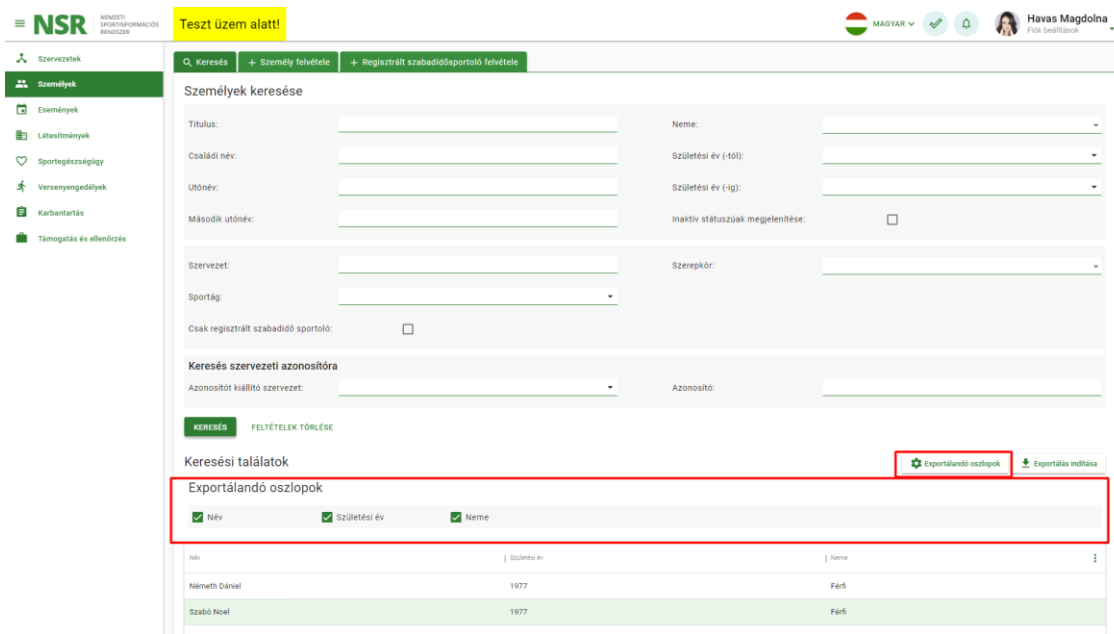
≡ NSR NEMZETI SPORTINFORMÁCIÓS RENDSZER

Teszt üzem alatt!

MAGYAR

Havas Magdolna
Fiók beállítások

Szervezetek
Személyek
Események
Létesítmények
Sportegészségügy
Versenyengedélyek
Karbantartás
Támogatás és ellenőrzés

Keresés | + Személy felvétele | + Regisztrált szabadidősportoló felvétele

Személyek keresése

Titulus:
Neme:
Családi név:
Születési év (-tól):
Utónév:
Születési év (-ig):
Második utónév:
Inaktív státuszúak megjelenítése:

Szervezet:
Szerepkör:
Sportág:
Csak regisztrált szabadidő sportoló:

Keresés szervezeti azonosítóra
Azonosítót kiállító szervezet:
Azonosító:

KERESÉS
FELTÉTELEK TÖRLÉSE

Keresési találatok

Exportálandó oszlopok
Exportálás indítása

Exportálandó oszlopok

Név
Születési év
Neme

| Név | Születési év | Neme |
|---|---|---|
| Németh Dániel | 1977 | Férfi |
| Szabó Noel | 1977 | Férfi |